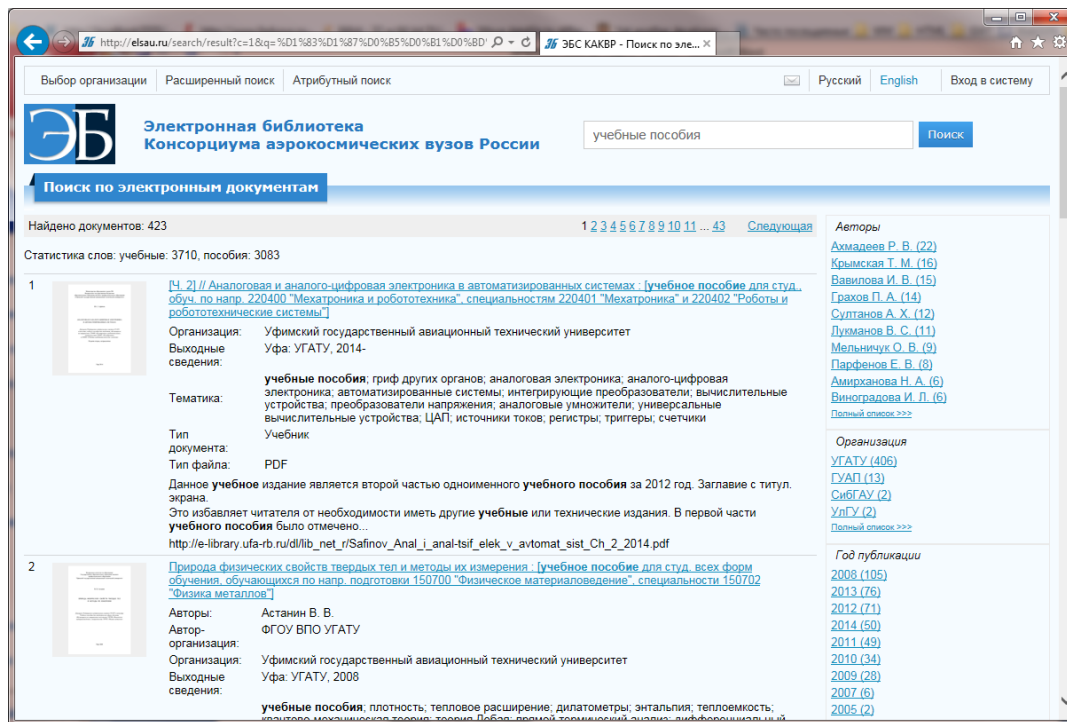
http://elsau.ru/search/result?c=1&q=%D1%83%D1%87%D0%B5%D0%B1%D0%BD
ЭБС КАКВР - Поиск по эле... ×

Выбор организации | Расширенный поиск | Атрибутный поиск | Русский | English | Вход в систему

ЭБ
Электронная библиотека
Консорциума аэрокосмических вузов России

учебные пособия
Поиск

Поиск по электронным документам

Найдено документов: 423
1 2 3 4 5 6 7 8 9 10 11 ... 43 Следующая

Статистика слов: учебные: 3710, пособия: 3083

1
[Ч. 2] // Аналоговая и аналого-цифровая электроника в автоматизированных системах : [учебное пособие для студ., обуч. по напр. 220400 "Мехатроника и робототехника", специальностям 220401 "Мехатроника" и 220402 "Роботы и робототехнические системы"]

| | |
|---|---|
| Организация: | Уфимский государственный авиационный технический университет |
| Выходные сведения: | Уфа: УГАТУ, 2014- |
| Тематика: | учебные пособия; гриф других органов; аналоговая электроника; аналого-цифровая электроника; автоматизированные системы; интегрирующие преобразователи; вычислительные устройства; преобразователи напряжения; аналоговые умножители; универсальные вычислительные устройства; ЦАП; источники токов; регистры; триггеры; счетчики |
| Тип документа: | Учебник |
| Тип файла: | PDF |

Данное учебное издание является второй частью одноименного учебного пособия за 2012 год. Заглавие с титул. экрана.
Это избавляет читателя от необходимости иметь другие учебные или технические издания. В первой части учебного пособия было отмечено...
http://e-library.ufa-rb.ru/dl/lib_net_r/Safinov_Anal_i_anal-tsif_elek_v_avtomat_sist_Ch_2_2014.pdf

2
Природа физических свойств твердых тел и методы их измерения : [учебное пособие для студ. всех форм обучения, обучающихся по напр. подготовки 150700 "Физическое материаловедение", специальности 150702 "Физика металлов"]

| | |
|---|---|
| Авторы: | Астанин В. В. |
| Автор-организация: | ФГОУ ВПО УГАТУ |
| Организация: | Уфимский государственный авиационный технический университет |
| Выходные сведения: | Уфа: УГАТУ, 2008 |

учебные пособия; плотность; тепловое расширение; дилатометры; энтальпия; теплоемкость; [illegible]

Авторы
Ахмадеев Р. В. (22)
Крымская Т. М. (16)
Вавилова И. В. (15)
Грахов П. А. (14)
Султанов А. Х. (12)
Лукманов В. С. (11)
Мельничук О. В. (9)
Парфенов Е. В. (8)
Амирханова Н. А. (6)
Виноградова И. Л. (6)
Полный список >>>

Организация
УГАТУ (406)
ГУАП (13)
СибГАУ (2)
УлГУ (2)
Полный список >>>

Год публикации
2008 (105)
2013 (76)
2012 (71)
2014 (50)
2011 (49)
2010 (34)
2009 (28)
2007 (6)
2005 (2)